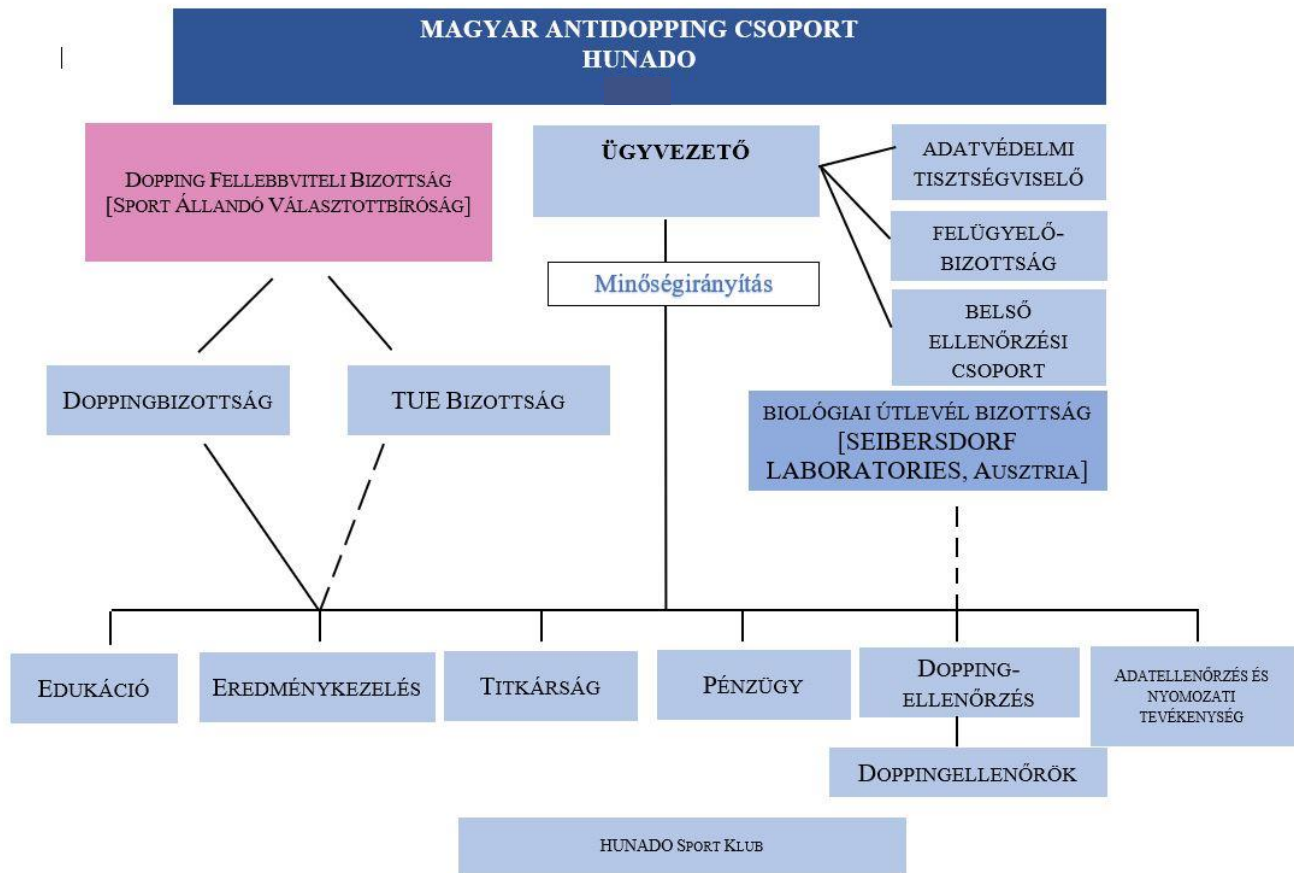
MAGYAR ANTIDOPPING CSOPORT
HUNADO

Dopping Fellebbviteli Bizottság
[Sport Állandó Választottbíróság]

ÜGYVEZETŐ

ADATVÉDELMI TISZTSÉGVISELŐ

FELÜGYELŐ-BIZOTTSÁG

BELSŐ ELLENŐRZÉSI CSOPORT

Minőségirányítás

Doppingbizottság

TUE Bizottság

BIOLÓGIAI ÚTLEVÉL BIZOTTSÁG
[SEIBERSDORF LABORATORIES, Ausztria]

Edukáció

Eredménykezelés

Titkárság

Pénzügy

Dopping-ellenőrzés

Adatellenőrzés és nyomozati tevékenység

Doppingellenőrök

HUNADO Sport Klub